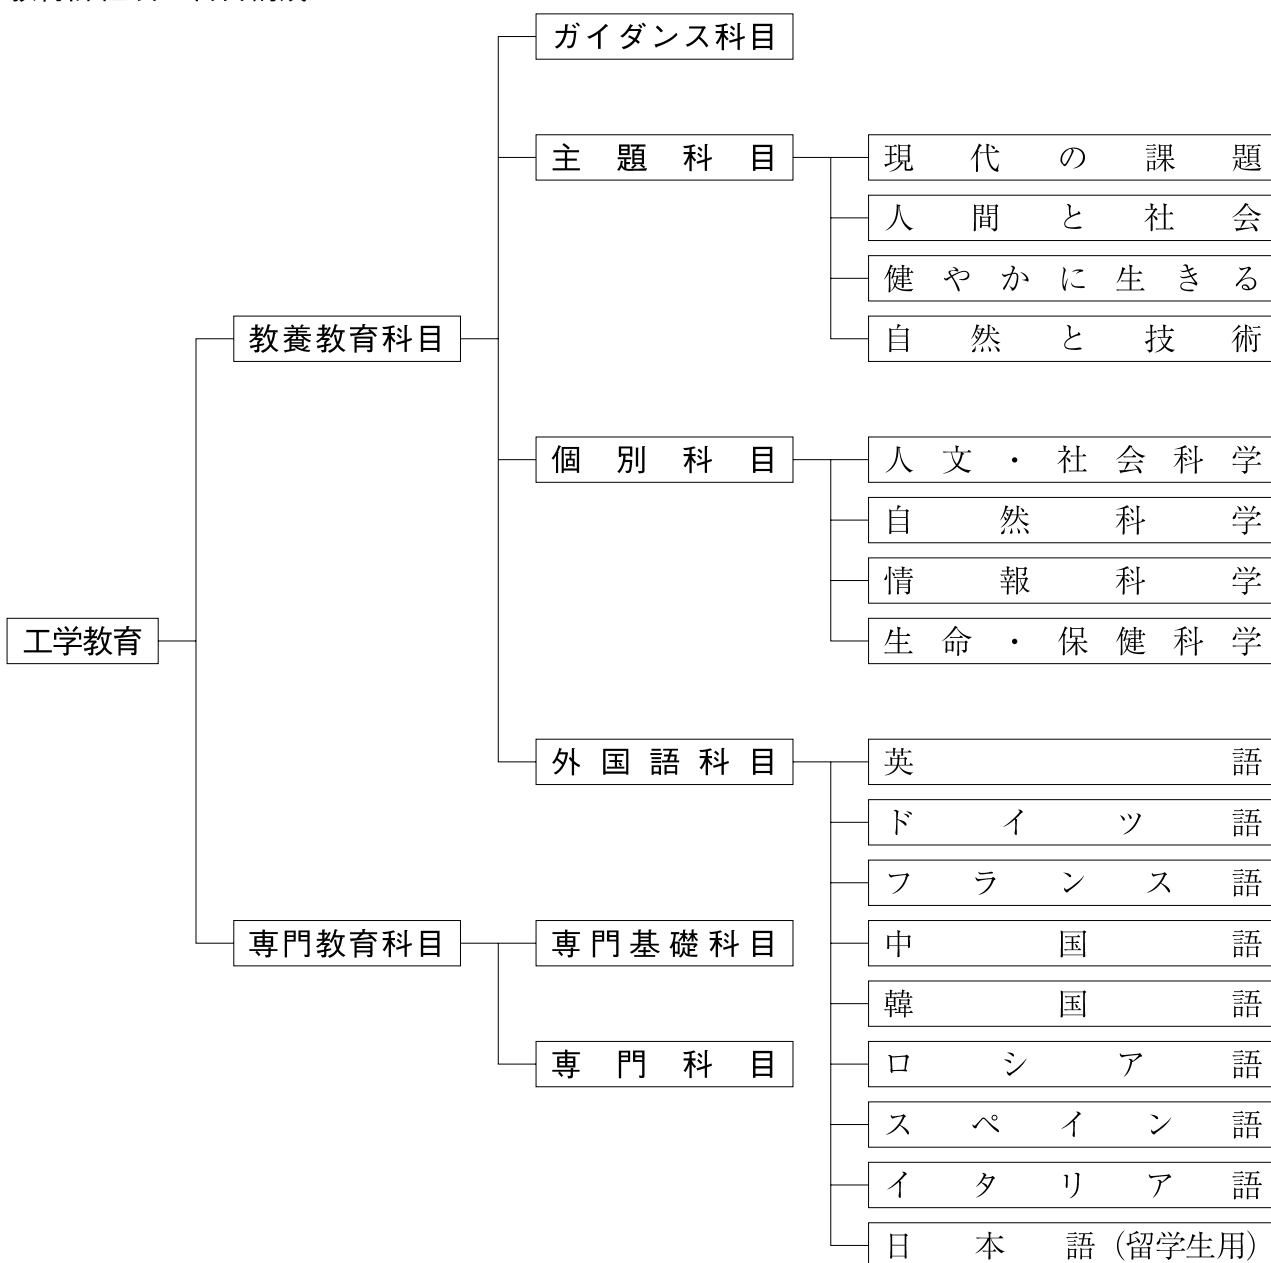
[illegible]

工学教育

教養教育科目

ガイダンス科目

主題科目

現代の課題
人間と社会
健やかに生きる
自然と技術

個別科目

人文・社会科学
自然科学
情報科学
生命・保健科学

外国語科目

英語
ドイツ語
フランス語
中国語
韓国語
ロシア語
スペイン語
イタリア語
日本語（留学生用）

専門教育科目

専門基礎科目

専門科目